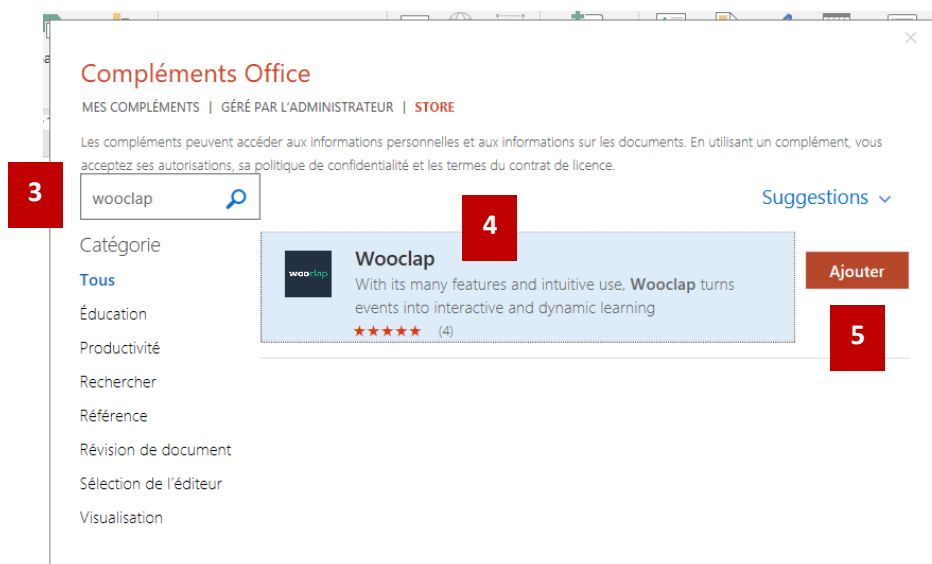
Compléments Office

MES COMPLÉMENTS | GÉRÉ PAR L'ADMINISTRATEUR | STORE

Les compléments peuvent accéder aux informations personnelles et aux informations sur les documents. En utilisant un complément, vous acceptez ses autorisations, sa politique de confidentialité et les termes du contrat de licence.

3

wooclap

Suggestions

4

Catégorie

Tous

Éducation

Productivité

Rechercher

Référence

Révision de document

Sélection de l'éditeur

Visualisation

wooclap

Wooclap

With its many features and intuitive use, Wooclap turns events into interactive and dynamic learning

★★★★★ (4)

Ajouter

5